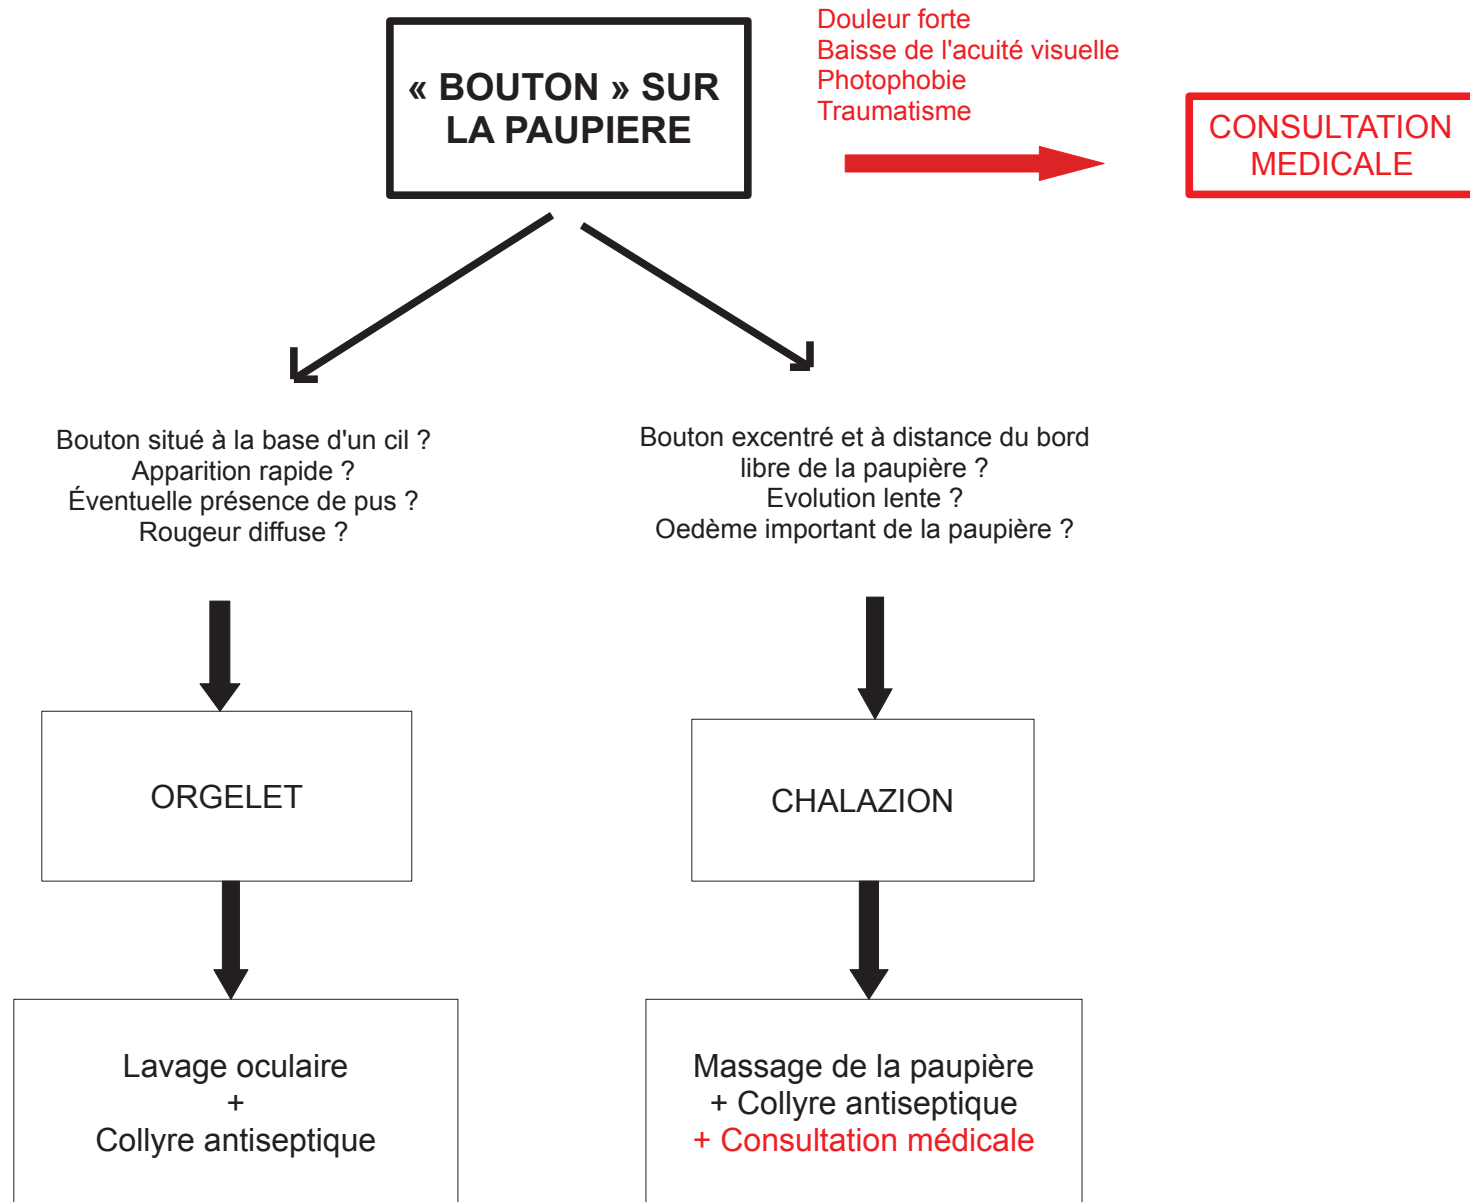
« BOUTON » SUR LA PAUPIERE

Douleur forte
Baisse de l'acuité visuelle
Photophobie
Traumatisme

CONSULTATION MEDICALE

Bouton situé à la base d'un cil ?
Apparition rapide ?
Éventuelle présence de pus ?
Rougeur diffuse ?

Bouton excentré et à distance du bord libre de la paupière ?
Evolution lente ?
Oedème important de la paupière ?

ORGELET

CHALAZION

Lavage oculaire
+
Collyre antiseptique

Massage de la paupière
+ Collyre antiseptique
+ Consultation médicale